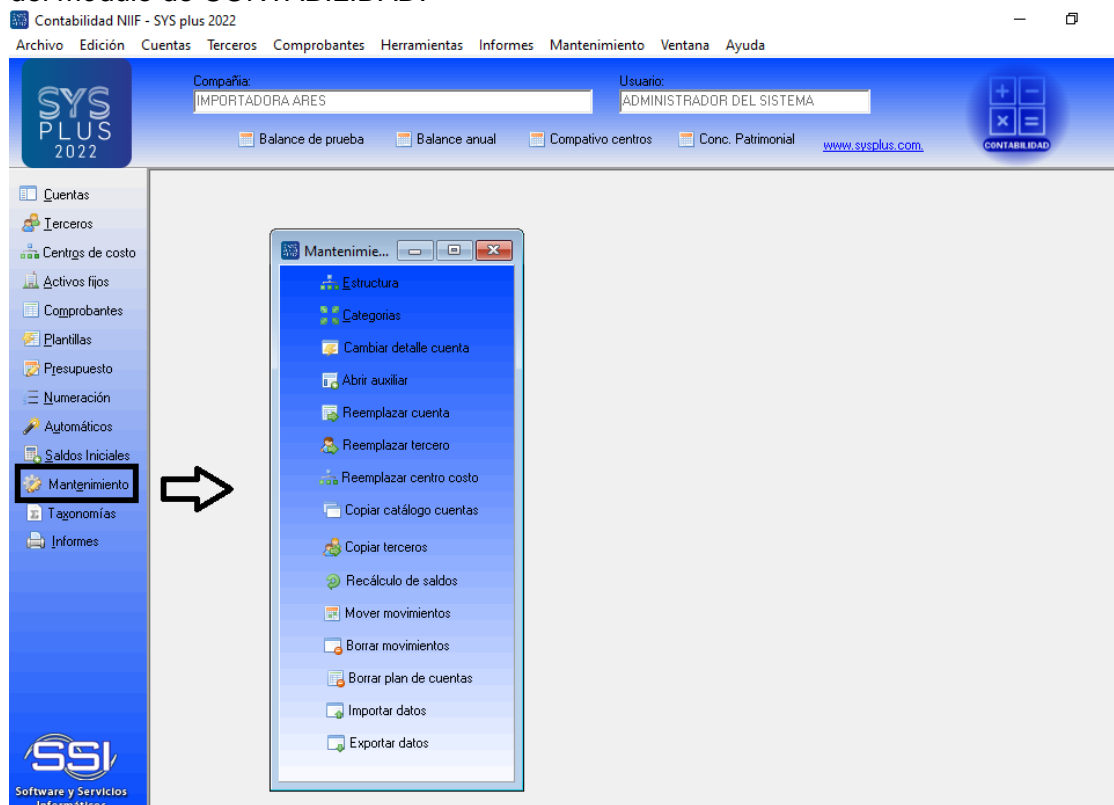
del módulo de CONTABILIDAD:

Contabilidad NIIF - SYS plus 2022

Archivo Edición Cuentas Terceros Comprobantes Herramientas Informes Mantenimiento Ventana Ayuda

SYS PLUS 2022

Compañia:
IMPORTADORA ARES

Usuario:
ADMINISTRADOR DEL SISTEMA

Balance de prueba
Balance anual
Compativo centros
Conc. Patrimonial
www.sysplus.com.

CONTABILIDAD

Cuentas
Terceros
Centros de costo
Activos fijos
Comprobantes
Plantillas
Presupuesto
Numeración
Automáticos
Saldos Iniciales
Mantenimiento
Taxonomías
Informes

SSI
Software y Servicios Informáticos

Mantenimie...

Estructura
Categorias
Cambiar detalle cuenta
Abrir auxiliar
Reemplazar cuenta
Reemplazar tercero
Reemplazar centro costo
Copiar catálogo cuentas
Copiar terceros
Recálculo de saldos
Mover movimientos
Borrar movimientos
Borrar plan de cuentas
Importar datos
Exportar datos